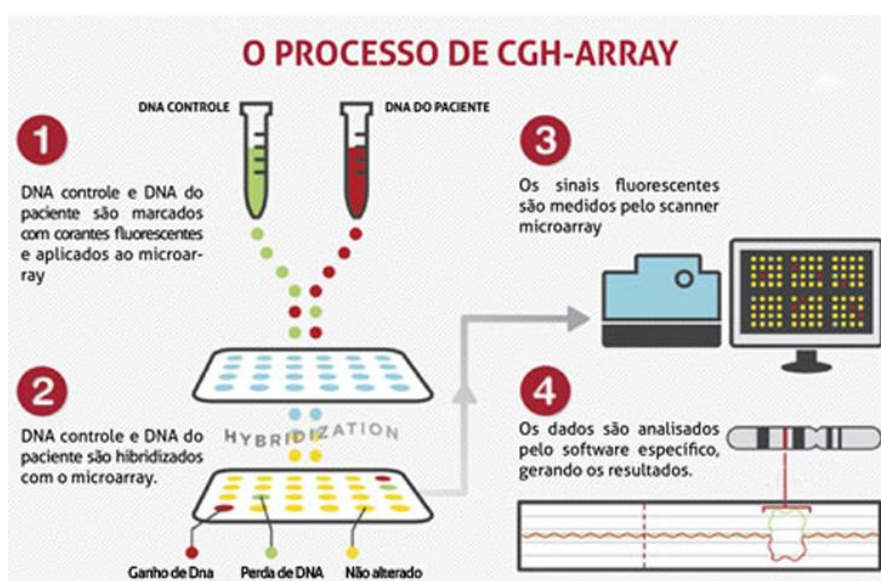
O PROCESSO DE CGH-ARRAY

DNA CONTROLE

DNA DO PACIENTE

1

DNA controle e DNA do paciente são marcados com corantes fluorescentes e aplicados ao microarray

3

Os sinais fluorescentes são medidos pelo scanner microarray

2

DNA controle e DNA do paciente são hibridizados com o microarray.

HYBRIDIZATION

4

Os dados são analisados pelo software específico, gerando os resultados.

Ganho de Dna

Perda de DNA

Não alterado